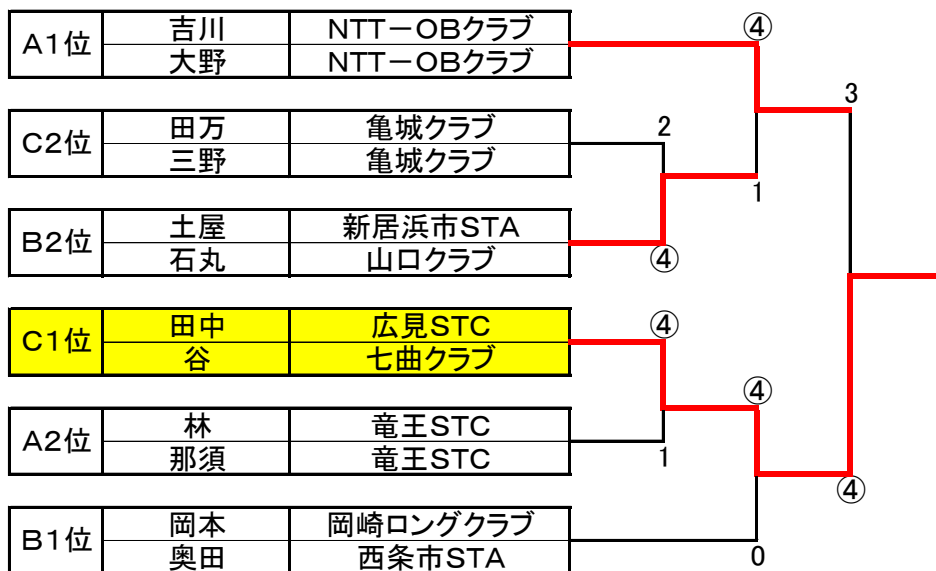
| A1位 | 吉川 | NTT－OBクラブ |
|---|---|---|
| | 大野 | NTT－OBクラブ |

| C2位 | 田万 | 亀城クラブ |
|---|---|---|
| | 三野 | 亀城クラブ |

| B2位 | 土屋 | 新居浜市STA |
|---|---|---|
| | 石丸 | 山口クラブ |

| C1位 | 田中 | 広見STC |
|---|---|---|
| | 谷 | 七曲クラブ |

| A2位 | 林 | 竜王STC |
|---|---|---|
| | 那須 | 竜王STC |

| B1位 | 岡本 | 岡崎ロングクラブ |
|---|---|---|
| | 奥田 | 西条市STA |

④
3
2
1
④
④
④
1
④
0